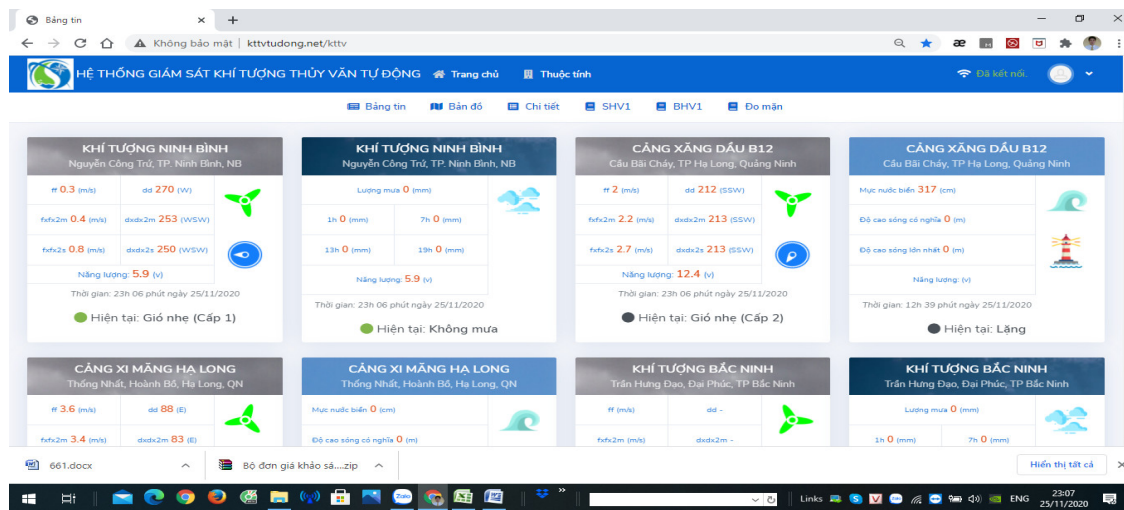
Bảng tin × +

Không bảo mật | kttvtudong.net/kttv

HỆ THỐNG GIÁM SÁT KHÍ TƯỢNG THỦY VĂN TỰ ĐỘNG Trang chủ Thuộc tính Đã kết nối.

Bảng tin Bản đồ Chi tiết SHV1 BHV1 Đo mặn

KHÍ TƯỢNG NINH BÌNH
Nguyễn Công Trứ, TP. Ninh Bình, NB
ff 0.3 (m/s) dd 270 (W)
fxfx2m 0.4 (m/s) dxdx2m 253 (WSW)
fxfx2s 0.8 (m/s) dxdx2s 250 (WSW)
Năng lượng: 5.9 (v)
Thời gian: 23h 06 phút ngày 25/11/2020
Hiện tại: Gió nhẹ (Cấp 1)

KHÍ TƯỢNG NINH BÌNH
Nguyễn Công Trứ, TP. Ninh Bình, NB
Lượng mưa 0 (mm)
1h 0 (mm) 7h 0 (mm)
13h 0 (mm) 19h 0 (mm)
Năng lượng: 5.9 (v)
Thời gian: 23h 06 phút ngày 25/11/2020
Hiện tại: Không mưa

CẢNG XĂNG DẦU B12
Cầu Bãi Cháy, TP Hạ Long, Quảng Ninh
ff 2 (m/s) dd 212 (SSW)
fxfx2m 2.2 (m/s) dxdx2m 213 (SSW)
fxfx2s 2.7 (m/s) dxdx2s 213 (SSW)
Năng lượng: 12.4 (v)
Thời gian: 23h 06 phút ngày 25/11/2020
Hiện tại: Gió nhẹ (Cấp 2)

CẢNG XĂNG DẦU B12
Cầu Bãi Cháy, TP Hạ Long, Quảng Ninh
Mực nước biển 317 (cm)
Độ cao sóng có nghĩa 0 (m)
Độ cao sóng lớn nhất 0 (m)
Năng lượng: (v)
Thời gian: 12h 39 phút ngày 25/11/2020
Hiện tại: Lặng

CẢNG XI MĂNG HẠ LONG
Thống Nhất, Hoành Bồ, Hạ Long, QN
ff 3.6 (m/s) dd 88 (E)
fxfx2m 3.4 (m/s) dxdx2m 83 (E)

CẢNG XI MĂNG HẠ LONG
Thống Nhất, Hoành Bồ, Hạ Long, QN
Mực nước biển 0 (cm)
Độ cao sóng có nghĩa 0 (m)

KHÍ TƯỢNG BẮC NINH
Trần Hưng Đạo, Đại Phúc, TP Bắc Ninh
ff (m/s) dd -
fxfx2m (m/s) dxdx2m -

KHÍ TƯỢNG BẮC NINH
Trần Hưng Đạo, Đại Phúc, TP Bắc Ninh
Lượng mưa 0 (mm)
1h 0 (mm) 7h 0 (mm)

661.docx
Bộ đơn giá khảo sá....zip
Hiển thị tất cả

Links ENG 23:07 25/11/2020